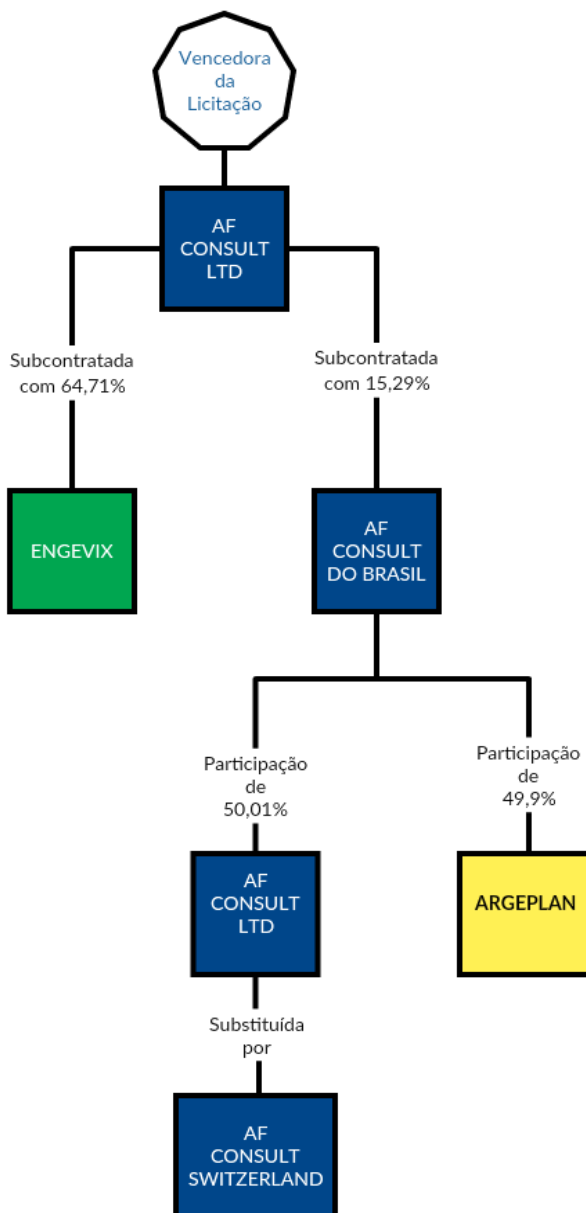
Vencedora da Licitação

AF CONSULT LTD

Subcontratada com 64,71%

ENGEVIX

Subcontratada com 15,29%

AF CONSULT DO BRASIL

Participação de 50,01%

AF CONSULT LTD

Substituída por

AF CONSULT SWITZERLAND

Participação de 49,9%

ARGEPLAN